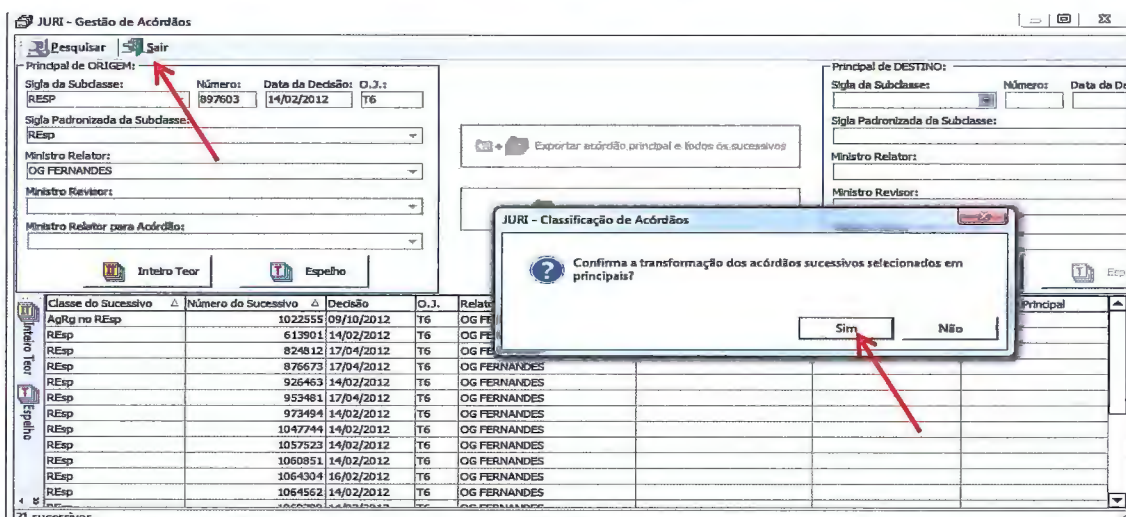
JURI - Gestão de Acórdãos

Pesquisar | Sair

Principal de ORIGEM:

Sigla da Subclasse: RESP
Número: 897603
Data da Decisão: 14/02/2012
O.J.: T6

Sigla Padronizada da Subclasse: REsp

Ministro Relator: OG FERNANDES

Ministro Revisor:

Ministro Relator para Acórdão:

Inteiro Teor
Espelho

Exportar acórdão principal e todos os sucessivos

Principal de DESTINO:

Sigla da Subclasse:
Número:
Data da D

Sigla Padronizada da Subclasse:

Ministro Relator:

Ministro Revisor:

JURI - Classificação de Acórdãos

Confirma a transformação dos acórdãos sucessivos selecionados em principais?

Sim
Não

Inteiro Teor
Espelho

| Classe do Sucessivo | Número do Sucessivo | Decisão | O.J. | Relator | | | Principal |
|---|---|---|---|---|---|---|---|
| AgRg no REsp | 1022555 | 09/10/2012 | T6 | OG FE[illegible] | | | |
| REsp | 613901 | 14/02/2012 | T6 | OG FE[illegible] | | | |
| REsp | 824812 | 17/04/2012 | T6 | OG FE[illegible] | | | |
| REsp | 876673 | 17/04/2012 | T6 | OG FERNANDES | | | |
| REsp | 926463 | 14/02/2012 | T6 | OG FERNANDES | | | |
| REsp | 953481 | 17/04/2012 | T6 | OG FERNANDES | | | |
| REsp | 973494 | 14/02/2012 | T6 | OG FERNANDES | | | |
| REsp | 1047744 | 14/02/2012 | T6 | OG FERNANDES | | | |
| REsp | 1057523 | 14/02/2012 | T6 | OG FERNANDES | | | |
| REsp | 1060851 | 14/02/2012 | T6 | OG FERNANDES | | | |
| REsp | 1064304 | 16/02/2012 | T6 | OG FERNANDES | | | |
| REsp | 1064562 | 14/02/2012 | T6 | OG FERNANDES | | | |

21 sucessivos